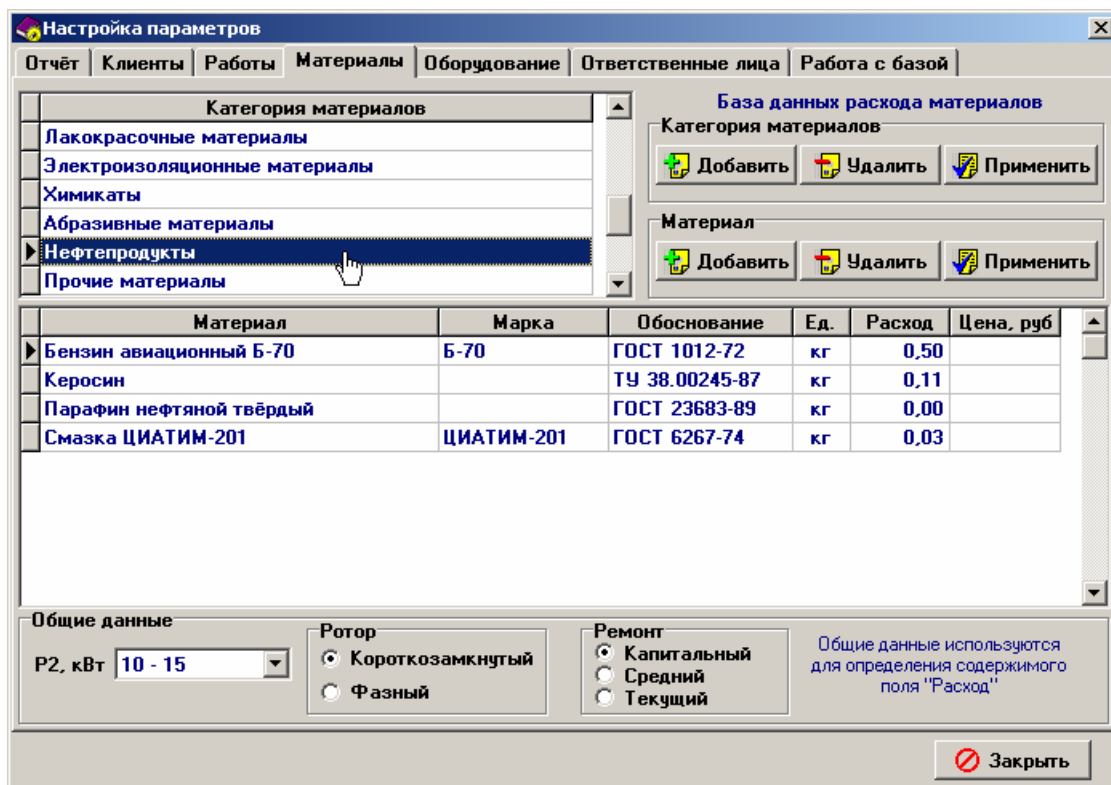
Настройка параметров

Отчёт | Клиенты | Работы | Материалы | Оборудование | Ответственные лица | Работа с базой

| Категория материалов |
|---|
| Лакокрасочные материалы |
| Электроизоляционные материалы |
| Химикаты |
| Абразивные материалы |
| Нефтепродукты |
| Прочие материалы |

База данных расхода материалов

Категория материалов

Добавить Удалить Применить

Материал

Добавить Удалить Применить

| Материал | Марка | Обоснование | Ед. | Расход | Цена, руб |
|---|---|---|---|---|---|
| Бензин авиационный Б-70 | Б-70 | ГОСТ 1012-72 | кг | 0,50 | |
| Керосин | | ТУ 38.00245-87 | кг | 0,11 | |
| Парафин нефтяной твёрдый | | ГОСТ 23683-89 | кг | 0,00 | |
| Смазка ЦИАТИМ-201 | ЦИАТИМ-201 | ГОСТ 6267-74 | кг | 0,03 | |

Общие данные

Р2, кВт 10 - 15

Ротор
Короткозамкнутый
Фазный

Ремонт
Капитальный
Средний
Текущий

Общие данные используются для определения содержимого поля "Расход"

Закрыть